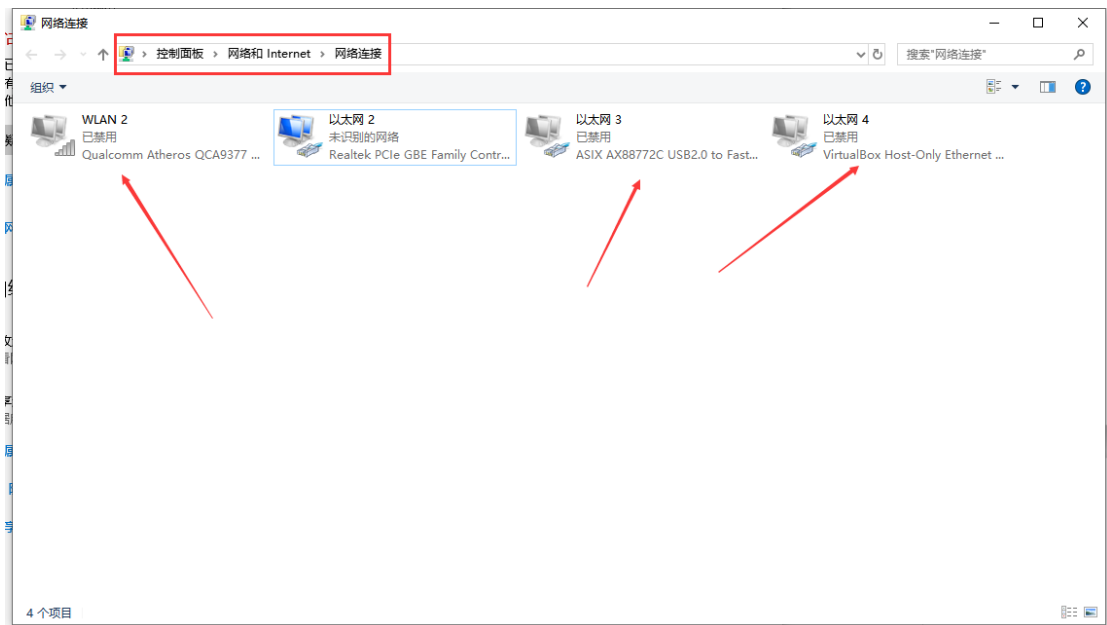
网络连接

控制面板 › 网络和 Internet › 网络连接

搜索"网络连接"

组织

WLAN 2
已禁用
Qualcomm Atheros QCA9377 ...

以太网 2
未识别的网络
Realtek PCIe GBE Family Contr...

以太网 3
已禁用
ASIX AX88772C USB2.0 to Fast...

以太网 4
已禁用
VirtualBox Host-Only Ethernet ...

4 个项目